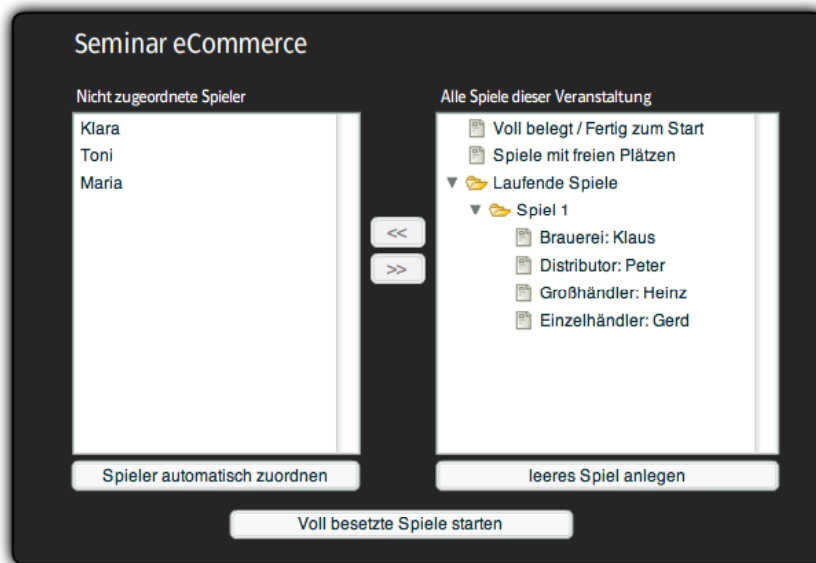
Seminar eCommerce

Nicht zugeordnete Spieler

Klara
Toni
Maria

<<
>>

Alle Spiele dieser Veranstaltung

Voll belegt / Fertig zum Start
Spiele mit freien Plätzen
Laufende Spiele
Spiel 1
Brauerei: Klaus
Distributor: Peter
Großhändler: Heinz
Einzelhändler: Gerd

Spieler automatisch zuordnen

leeres Spiel anlegen

Voll besetzte Spiele starten